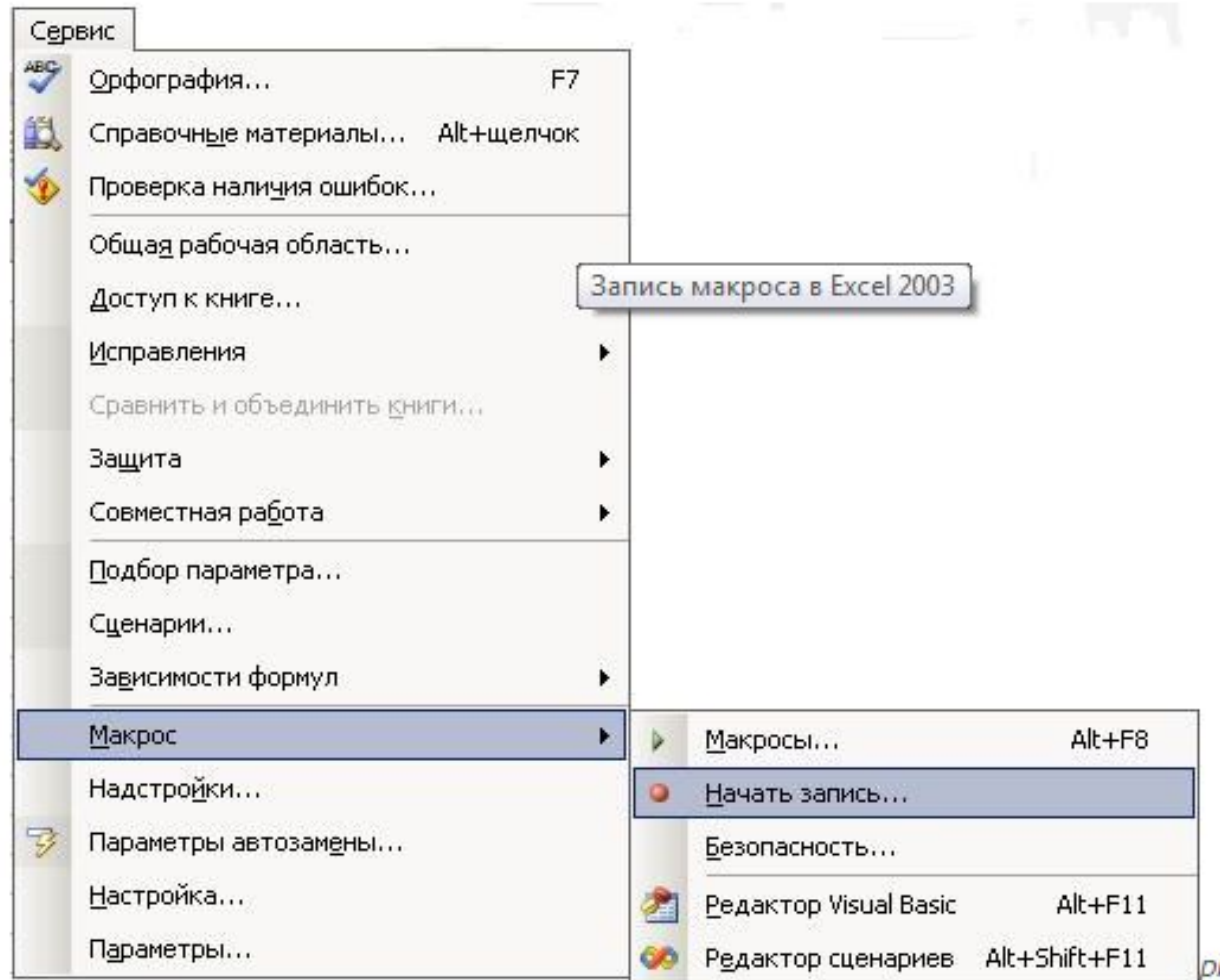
Сервис
Орфография... F7
Справочные материалы... Alt+щелчок
Проверка наличия ошибок...
Общая рабочая область...
Запись макроса в Excel 2003
Доступ к книге...
Исправления
Сравнить и объединить книги...
Защита
Совместная работа
Подбор параметра...
Сценарии...
Зависимости формул
Макрос
Макросы... Alt+F8
Надстройки...
Начать запись...
Параметры автозамены...
Безопасность...
Настройка...
Редактор Visual Basic Alt+F11
Параметры...
Редактор сценариев Alt+Shift+F11